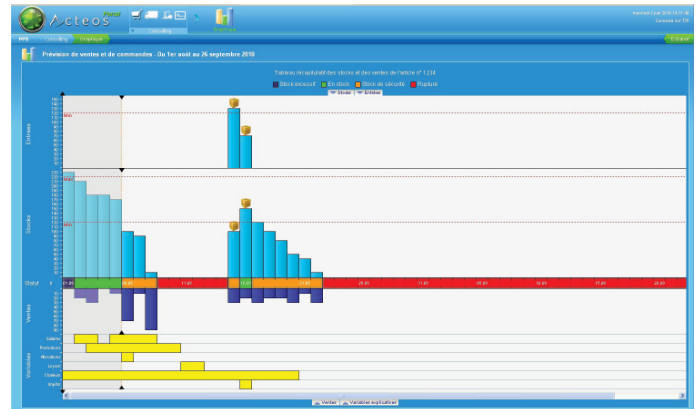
Acteos

Consulting

MPS Consulting Graphique

Prévision de ventes et de commandes - Du 1er août au 26 septembre 2010

Tableau récapitulatif des stocks et des ventes de l'article n° 1234

Stock excessif En stock Stock de sécurité Rupture

Entrées

Stocks

Statut

Ventes

Variables

Vendredi

Ventes Variables explicatives